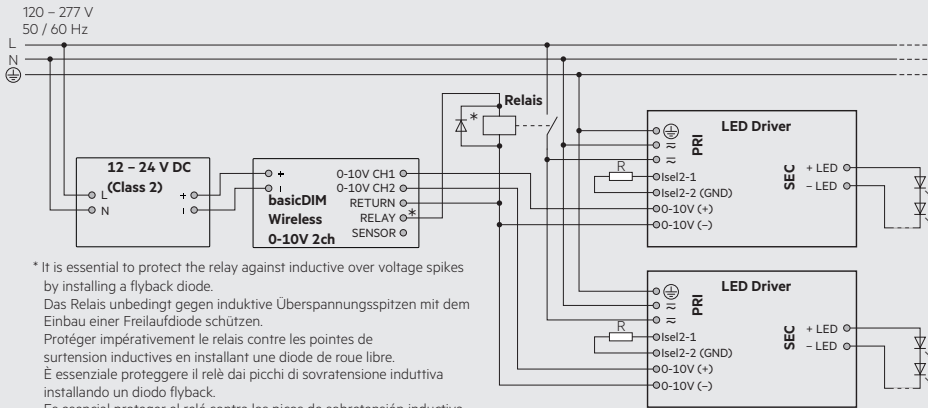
120 – 277 V
50 / 60 Hz
L
N
⏚

12 – 24 V DC
(Class 2)
L
N
+
–

+
–
basicDIM
Wireless
0-10V 2ch
0-10V CH1
0-10V CH2
RETURN
RELAY *
SENSOR

Relais
*

LED Driver
PRI
⏚
≈
≈
R
Isel2-1
Isel2-2 (GND)
0-10V (+)
0-10V (–)
SEC
+ LED
– LED

LED Driver
PRI
⏚
≈
≈
R
Isel2-1
Isel2-2 (GND)
0-10V (+)
0-10V (–)
SEC
+ LED
– LED

* It is essential to protect the relay against inductive over voltage spikes by installing a flyback diode.
Das Relais unbedingt gegen induktive Überspannungsspitzen mit dem Einbau einer Freilaufdiode schützen.
Protéger impérativement le relais contre les pointes de surtension inductives en installant une diode de roue libre.
È essenziale proteggere il relè dai picchi di sovratensione induttiva installando un diodo flyback.
Es esencial proteger el relé contra los picos de sobretensión inductiva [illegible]